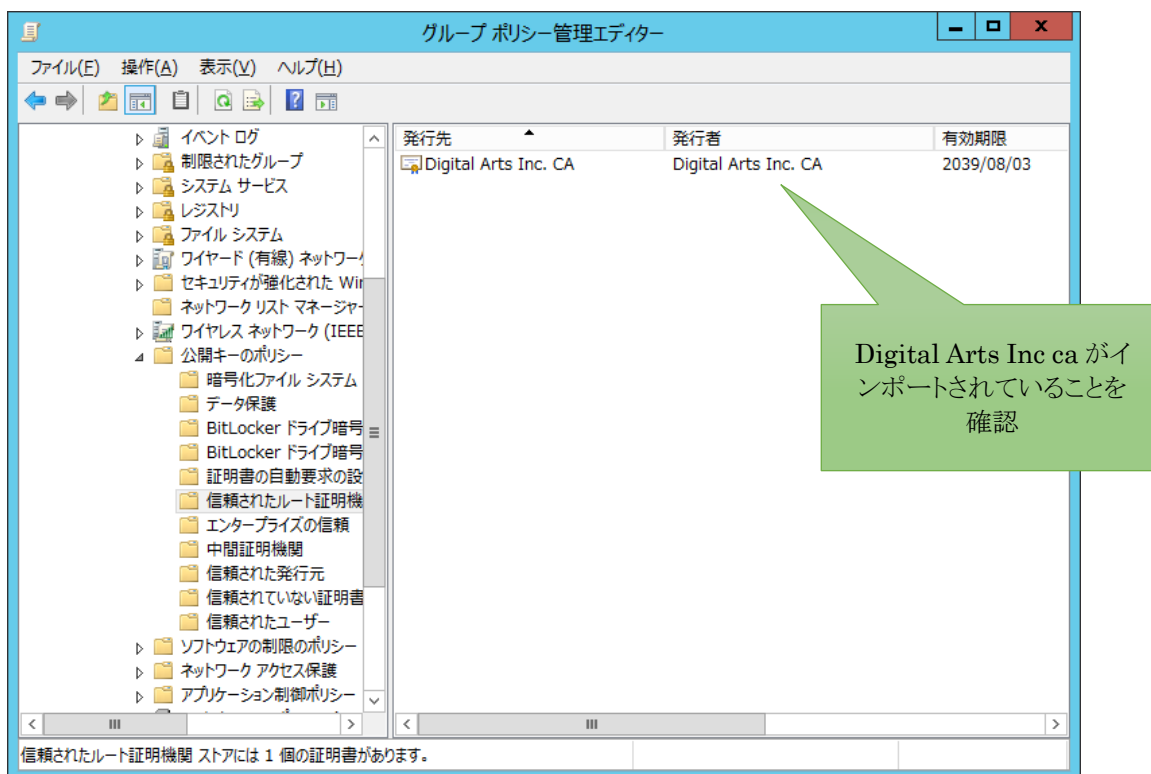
グループ ポリシー管理エディター

ファイル(F) 操作(A) 表示(V) ヘルプ(H)

イベント ログ
制限されたグループ
システム サービス
レジストリ
ファイル システム
ワイヤード (有線) ネットワーク
セキュリティが強化された Wir
ネットワーク リスト マネージャー
ワイヤレス ネットワーク (IEEE
公開キーのポリシー
暗号化ファイル システム
データ保護
BitLocker ドライブ暗号
BitLocker ドライブ暗号
証明書の自動要求の設
信頼されたルート証明機
エンタープライズの信頼
中間証明機関
信頼された発行元
信頼されていない証明書
信頼されたユーザー
ソフトウェアの制限のポリシー
ネットワーク アクセス保護
アプリケーション制御ポリシー

| 発行先 | 発行者 | 有効期限 |
|---|---|---|
| Digital Arts Inc. CA | Digital Arts Inc. CA | 2039/08/03 |

Digital Arts Inc ca がインポートされていることを確認

信頼されたルート証明機関 ストアには 1 個の証明書があります。